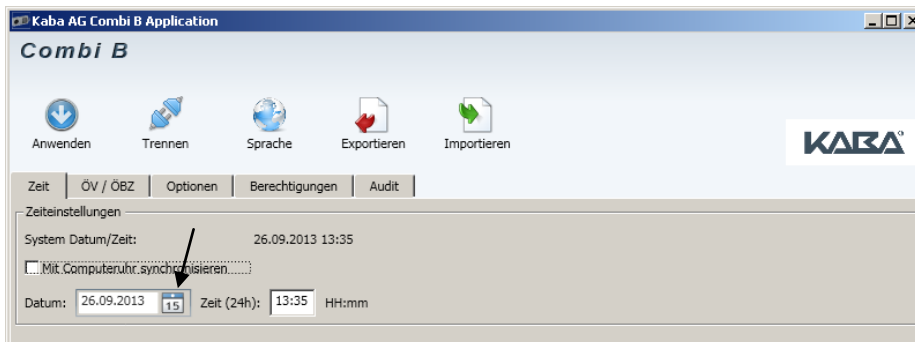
Kaba AG Combi B Application

Combi B

Anwenden
Trennen
Sprache
Exportieren
Importieren

KABA

Zeit
ÖV / ÖBZ
Optionen
Berechtigungen
Audit

Zeiteinstellungen

System Datum/Zeit: 26.09.2013 13:35

Mit Computeruhr synchronisieren

Datum: 26.09.2013 15 Zeit (24h): 13:35 HH:mm